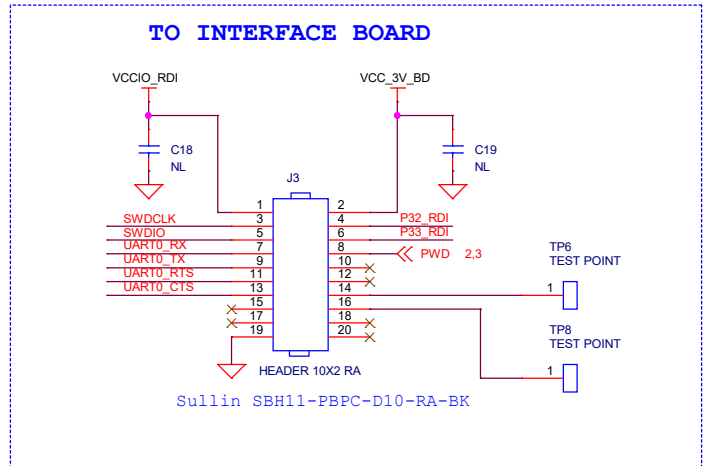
TO INTERFACE BOARD

VCCIO_RDI

VCC_3V_BD

C18
NL

C19
NL

J3

1
2
SWDCLK
3
4
P32_RDI
SWDIO
5
6
P33_RDI
UART0_RX
7
8
UART0_TX
9
10
PWD 2,3
UART0_RTS
11
12
UART0_CTS
13
14
15
16
17
18
19
20

HEADER 10X2 RA

TP6
TEST POINT
1

TP8
TEST POINT
1

Sullin SBH11-PBPC-D10-RA-BK